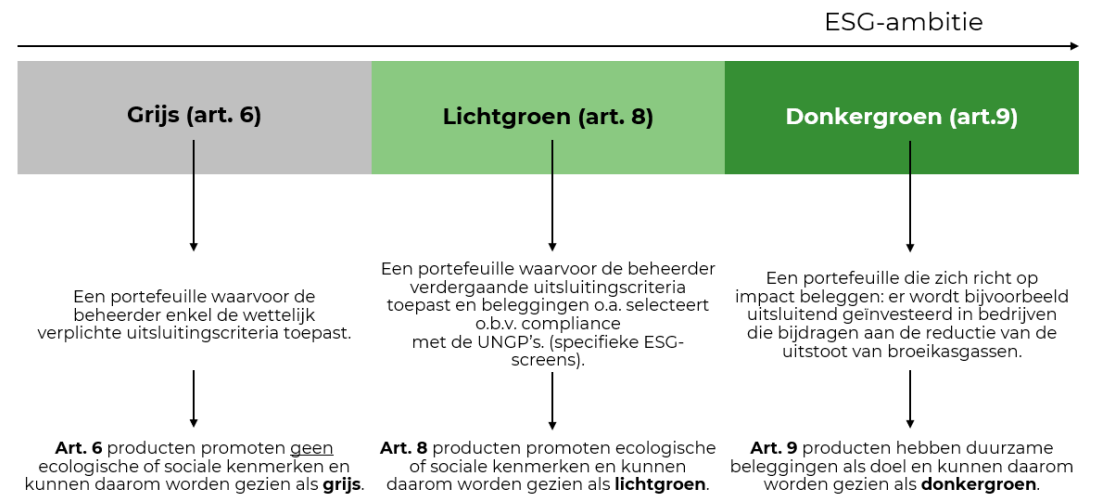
ESG-ambitie

Grijs (art. 6)

Lichtgroen (art. 8)

Donkergroen (art.9)

Een portefeuille waarvoor de beheerder enkel de wettelijk verplichte uitsluitingscriteria toepast.

Een portefeuille waarvoor de beheerder verdergaande uitsluitingscriteria toepast en beleggingen o.a. selecteert o.b.v. compliance met de UNGP's. (specifieke ESG-screens).

Een portefeuille die zich richt op impact beleggen: er wordt bijvoorbeeld uitsluitend geïnvesteerd in bedrijven die bijdragen aan de reductie van de uitstoot van broeikasgassen.

**Art. 6** producten promoten geen ecologische of sociale kenmerken en kunnen daarom worden gezien als **grijs**.

**Art. 8** producten promoten ecologische of sociale kenmerken en kunnen daarom worden gezien als **lichtgroen**.

**Art. 9** producten hebben duurzame beleggingen als doel en kunnen daarom worden gezien als **donkergroen**.